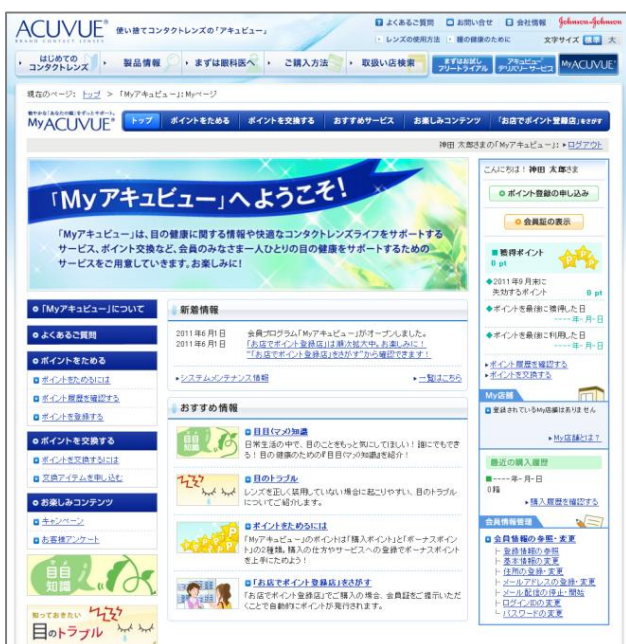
ACUVUE® BRAND CONTACT LENSES 使い捨てコンタクトレンズの「アキュビュー」

よくあるご質問 お問い合せ 会社情報 Johnson&Johnson

レンズの使用方法 眼の健康のために 文字サイズ 標準 大

はじめてのコンタクトレンズ 製品情報 まずは眼科医へ ご購入方法 取扱い店検索 まずはお試しフリートライアル アキュビューデリバリーサービス MyACUVUE

現在のページ：トップ ＞ 「Myアキュビュー」：Myページ

MyACUVUE トップ ポイントをためる ポイントを交換する おすすめサービス お楽しみコンテンツ 「お店でポイント登録店」をさがす

神田 太郎さまの「Myアキュビュー」 ログアウト

「Myアキュビュー」へようこそ！

「Myアキュビュー」は、目の健康に関する情報や快適なコンタクトレンズライフをサポートするサービス、ポイント交換など、会員のみなさま一人ひとりの目の健康をサポートするためのサービスをご用意していきます。お楽しみに！

こんにちは！神田 太郎さま

ポイント登録の申し込み

会員証の表示

獲得ポイント
0 pt

2011年9月末に失効するポイント 0 pt

ポイントを最後に獲得した日 ----年-月-日

ポイントを最後に利用した日 ----年-月-日

ポイント履歴を確認する
ポイントを交換する

My店舗
登録されているMy店舗はありません
My店舗とは？

最近の購入履歴
----年-月-日
0箱
購入履歴を確認する

会員情報管理
会員情報の参照・変更
登録情報の参照
基本情報の変更
住所の登録・変更
メールアドレスの登録・変更
メール配信の停止・開始
ログインIDの変更
パスワードの変更

「Myアキュビュー」について
よくあるご質問
ポイントをためる
ポイントをためるには
ポイント履歴を確認する
ポイントを登録する
ポイントを交換する
ポイントを交換するには
交換アイテムを申し込む
お楽しみコンテンツ
キャンペーン
お客様アンケート

目自知識

知っておきたい 目のトラブル

新着情報
2011年6月1日 会員プログラム「Myアキュビュー」がオープンしました。
2011年6月1日 「お店でポイント登録店」が順次拡大中。お楽しみに！ 「お店でポイント登録店」をさがすから確認できます！

システムメンテナンス情報 一覧はこちら

おすすめ情報

目自(マメ)知識
日常生活の中で、目のことをもっと気にしてほしい！誰にでもできる！目の健康のための目自(マメ)知識をご紹介！

目のトラブル
レンズを正しく使用していない場合に起こりやすい、目のトラブルについてご紹介します。

ポイントをためるには
「Myアキュビュー」のポイントは「購入ポイント」と「ボーナスポイント」の2種類。購入の仕方やサービスへの登録でボーナスポイントを手に入れよう！

「お店でポイント登録店」をさがす
「お店でポイント登録店」でご購入の場合、会員証をご提示いただくことで自動的にポイントが発行されます。